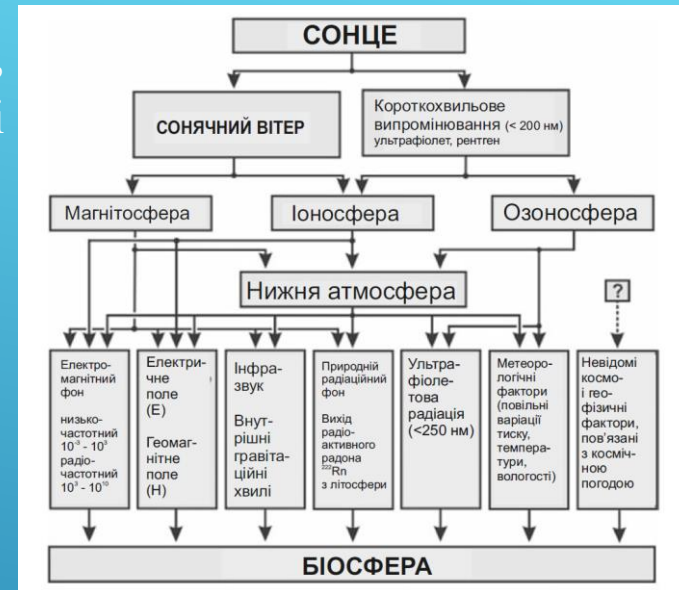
СОНЦЕ

СОНЯЧНИЙ ВІТЕР

Короткохвильове випромінювання (< 200 нм) ультрафіолет, рентген

Магнітосфера

Іоносфера

Озоносфера

Нижня атмосфера

?

Електромагнітний фон

низькочастотний $10^{-3}$ - $10^{3}$ радіочастотний $10^{3}$ - $10^{10}$

Електричне поле (Е)

Геомагнітне поле (Н)

Інфразвук

Внутрішні гравітаційні хвилі

Природній радіаційний фон

Вихід радіоактивного радона $^{222}Rn$ з літосфери

Ультрафіолетова радіація (<250 нм)

Метеорологічні фактори (повільні варіації тиску, температури, вологості)

Невідомі космогеофізичні фактори, пов'язані з космічною погодою

БІОСФЕРА